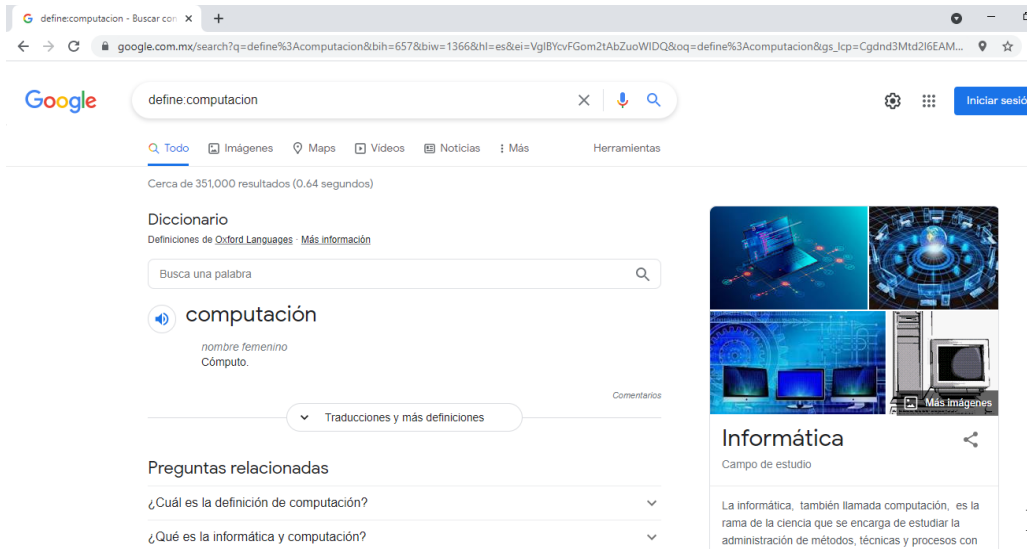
define:computacion - Buscar con ×
+

google.com.mx/search?q=define%3Acomputacion&bih=657&biw=1366&hl=es&ei=VglBYcvFGom2tAbZuoWIDQ&oq=define%3Acomputacion&gs_lcp=Cgdnd3Mtd2l6EAM...

Google

define:computacion

Iniciar sesió

Todo Imágenes Maps Videos Noticias Más Herramientas

Cerca de 351,000 resultados (0.64 segundos)

Diccionario

Definiciones de Oxford Languages · Más información

Busca una palabra

computación

nombre femenino
Cómputo.

Comentarios

Traducciones y más definiciones

Preguntas relacionadas

¿Cuál es la definición de computación?

¿Qué es la informática y computación?

Más imágenes

Informática

Campo de estudio

La informática, también llamada computación, es la rama de la ciencia que se encarga de estudiar la administración de métodos, técnicas y procesos con